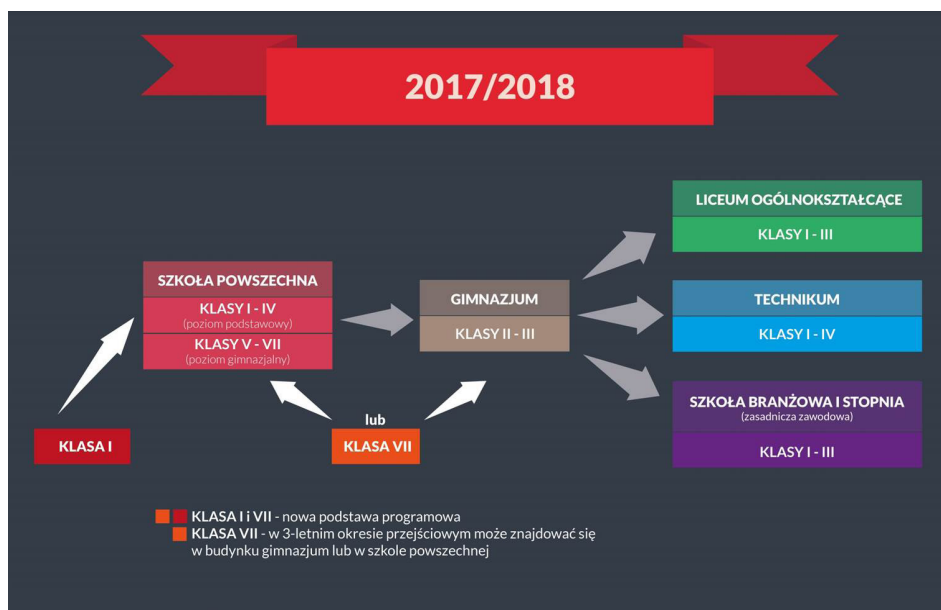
2017/2018

SZKOŁA POWSZECHNA
KLASY I - IV
(poziom podstawowy)
KLASY V - VII
(poziom gimnazjalny)

GIMNAZJUM
KLASY II - III

LICEUM OGÓLNOKSZTAŁCĄCE
KLASY I - III

TECHNIKUM
KLASY I - IV

SZKOŁA BRANŻOWA I STOPNIA
(zasadnicza zawodowa)
KLASY I - III

KLASA I

lub

KLASA VII

KLASA I i VII - nowa podstawa programowa
KLASA VII - w 3-letnim okresie przejściowym może znajdować się w budynku gimnazjum lub w szkole powszechnej